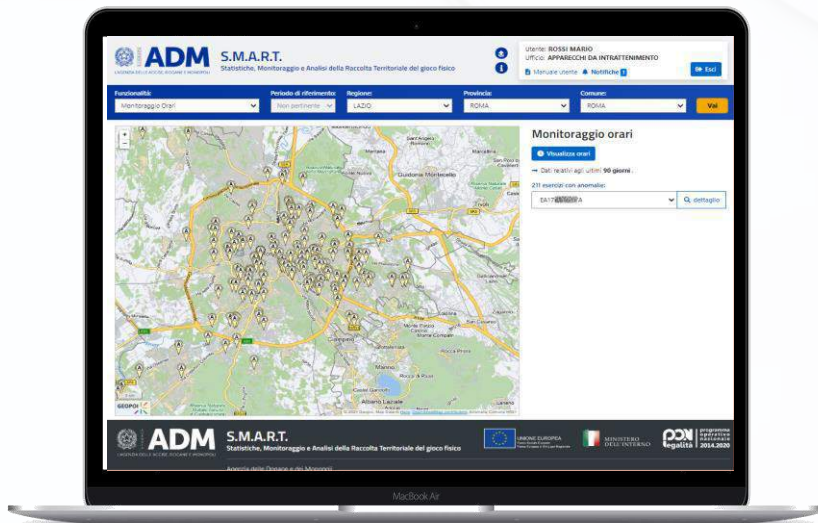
ADM
L'AGENZIA DELLE ACCISE, DOGANE E MONOPOLI

S.M.A.R.T.
Statistiche, Monitoraggio e Analisi della Raccolta Territoriale del gioco fisico

Utente: ROSSI MARIO
Ufficio: APPARECCHI DA INTRATTENIMENTO
Manuale utente Notifiche 1
Esci

Funzionalità: Monitoraggio Orari
Periodo di riferimento: Non pertinente
Regione: LAZIO
Provincia: ROMA
Comune: ROMA
Vai

+
−

Sant'Angelo Romano
Mentana
Marcellina
Guidonia Montecelio
Riserva Naturale Macchia di Gattaceca
Casa
Tivoli
Gallicano nel Lazio
Monte Porzio Catone
Frascati
Rocca Priora
Ciampino
Marino
Rocca di Papa
Albano Laziale
GEOPOI

Monitoraggio orari
Visualizza orari
Dati relativi agli ultimi 90 giorni.
211 esercizi con anomalie:
EA17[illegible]A
deltaglio

ADM
L'AGENZIA DELLE ACCISE, DOGANE E MONOPOLI
S.M.A.R.T.
Statistiche, Monitoraggio e Analisi della Raccolta Territoriale del gioco fisico
UNIONE EUROPEA
MINISTERO DELL'INTERNO
PON legalità 2014-2020
programma operativo nazionale
Agenzia delle Dogane e dei Monopoli

MacBook Air